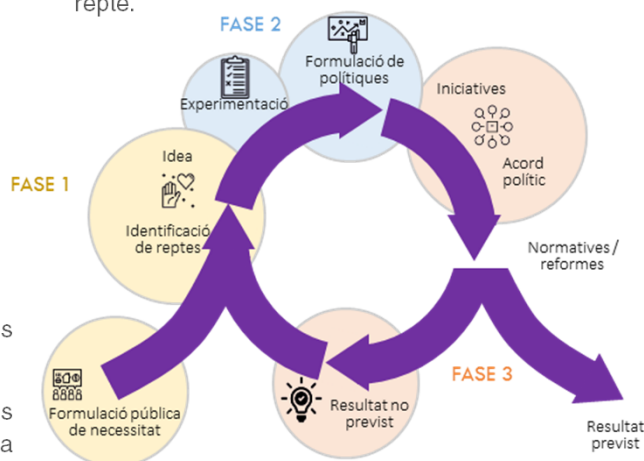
repte.

FASE 2

Formulació de polítiques

Experimentació

Iniciatives

Acord polític

Idea

FASE 1

Identificació de reptes

Normatives / reformes

s

s

a

Formulació pública de necessitat

Resultat no previst

FASE 3

Resultat previst